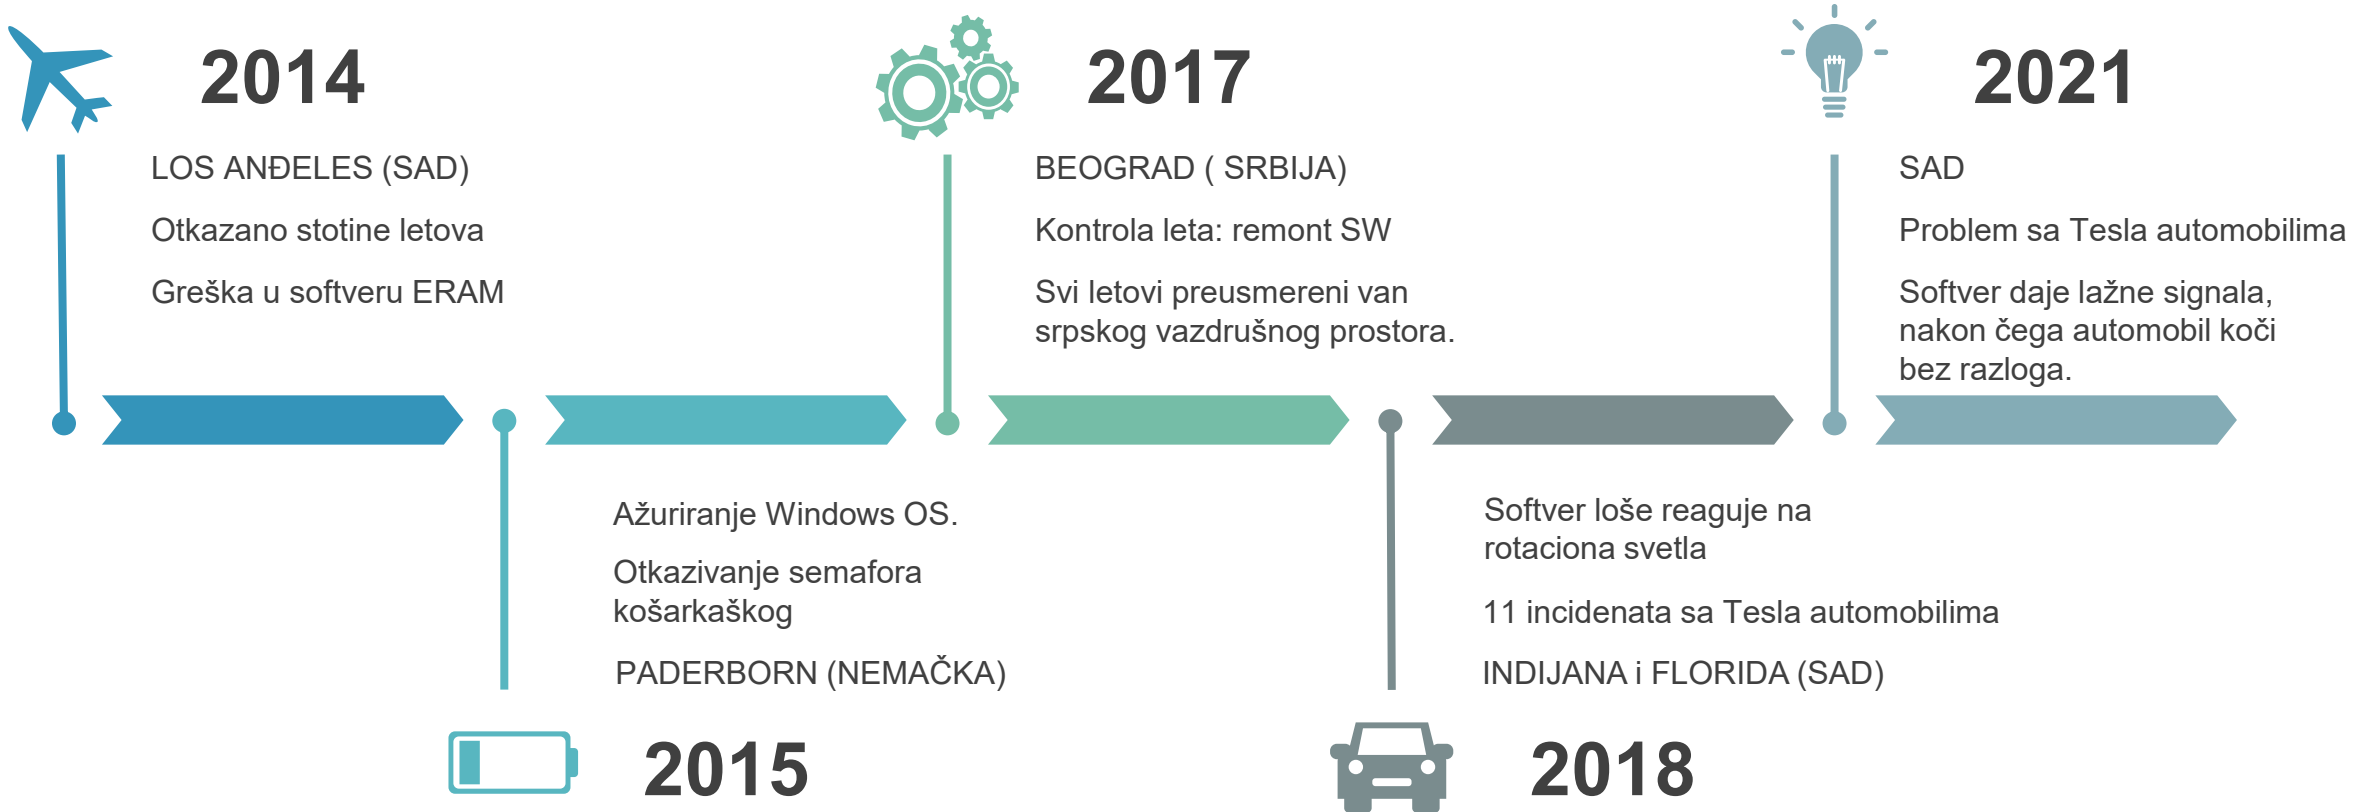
2014

LOS ANĐELES (SAD)

Otkazano stotine letova

Greška u softveru ERAM

2017

BEOGRAD ( SRBIJA)

Kontrola leta: remont SW

Svi letovi preusmereni van srpskog vazdrušnog prostora.

2021

SAD

Problem sa Tesla automobilima

Softver daje lažne signala, nakon čega automobil koči bez razloga.

Ažuriranje Windows OS.

Otkazivanje semafora košarkaškog

PADERBORN (NEMAČKA)

2015

Softver loše reaguje na rotaciona svetla

11 incidenata sa Tesla automobilima

INDIJANA i FLORIDA (SAD)

2018